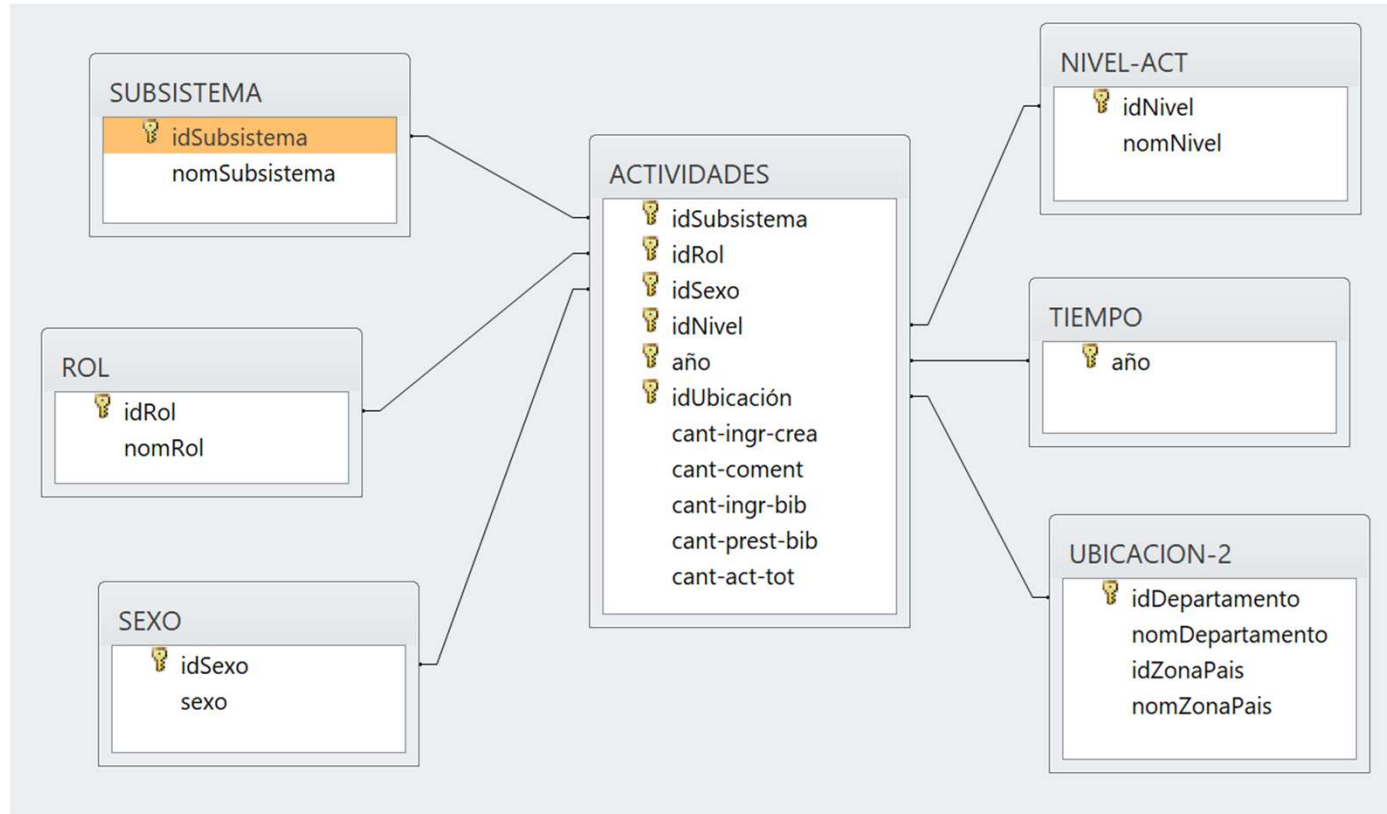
SUBSISTEMA
idSubsistema
nomSubsistema

ROL
idRol
nomRol

SEXO
idSexo
sexo

ACTIVIDADES
idSubsistema
idRol
idSexo
idNivel
año
idUbicación
cant-ingr-crea
cant-coment
cant-ingr-bib
cant-prest-bib
cant-act-tot

NIVEL-ACT
idNivel
nomNivel

TIEMPO
año

UBICACION-2
idDepartamento
nomDepartamento
idZonaPais
nomZonaPais